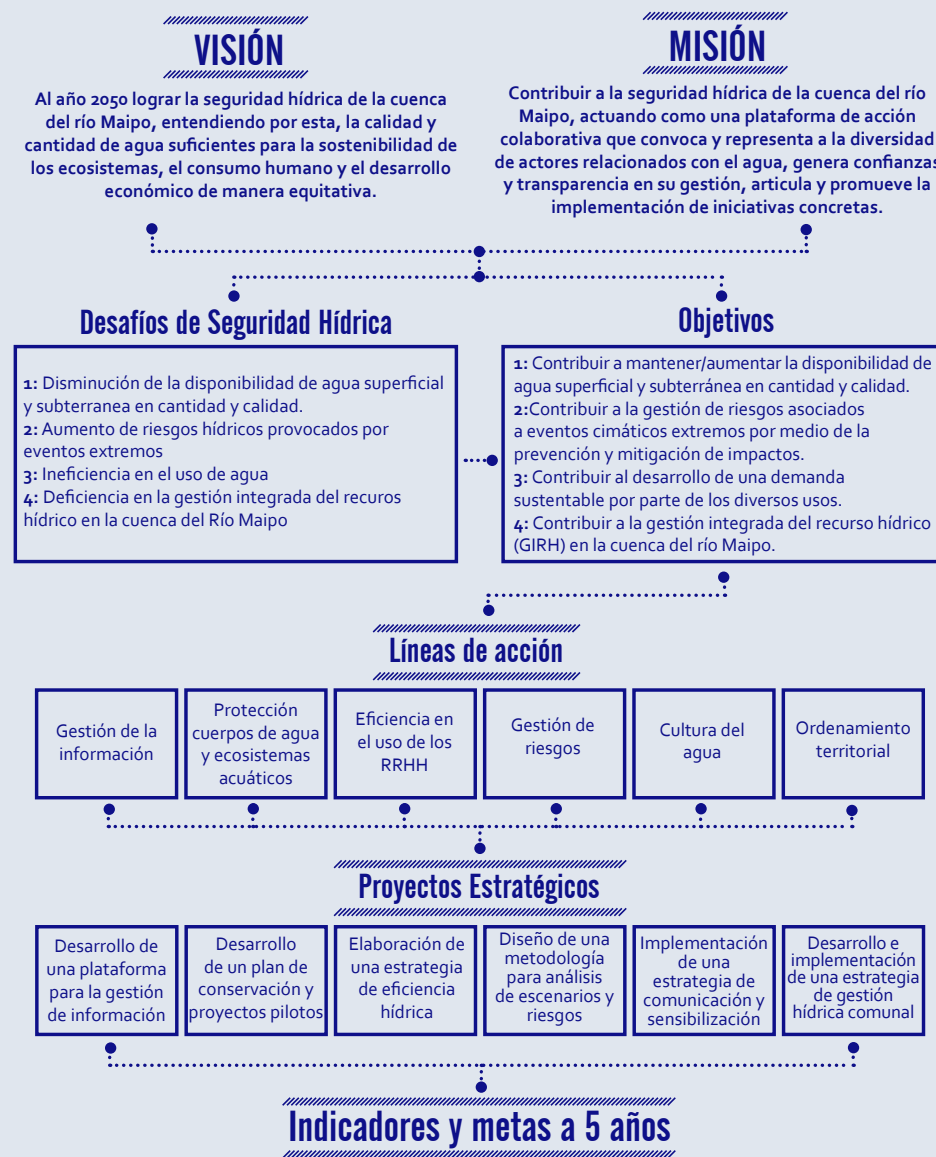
VISIÓN

Al año 2050 lograr la seguridad hídrica de la cuenca del río Maipo, entendiendo por esta, la calidad y cantidad de agua suficientes para la sostenibilidad de los ecosistemas, el consumo humano y el desarrollo económico de manera equitativa.

MISIÓN

Contribuir a la seguridad hídrica de la cuenca del río Maipo, actuando como una plataforma de acción colaborativa que convoca y representa a la diversidad de actores relacionados con el agua, genera confianzas y transparencia en su gestión, articula y promueve la implementación de iniciativas concretas.

Desafíos de Seguridad Hídrica

1: Disminución de la disponibilidad de agua superficial y subterranea en cantidad y calidad.
2: Aumento de riesgos hídricos provocados por eventos extremos
3: Ineficiencia en el uso de agua
4: Deficiencia en la gestión integrada del recuros hídrico en la cuenca del Río Maipo

Objetivos

1: Contribuir a mantener/aumentar la disponibilidad de agua superficial y subterránea en cantidad y calidad.
2:Contribuir a la gestión de riesgos asociados a eventos cimáticos extremos por medio de la prevención y mitigación de impactos.
3: Contribuir al desarrollo de una demanda sustentable por parte de los diversos usos.
4: Contribuir a la gestión integrada del recurso hídrico (GIRH) en la cuenca del río Maipo.

Líneas de acción

| Gestión de la información | Protección cuerpos de agua y ecosistemas acuáticos | Eficiencia en el uso de los RRHH | Gestión de riesgos | Cultura del agua | Ordenamiento territorial |
|---|---|---|---|---|---|

Proyectos Estratégicos

| Desarrollo de una plataforma para la gestión de información | Desarrollo de un plan de conservación y proyectos pilotos | Elaboración de una estrategia de eficiencia hídrica | Diseño de una metodología para análisis de escenarios y riesgos | Implementación de una estrategia de comunicación y sensibilización | Desarrollo e implementación de una estrategia de gestión hídrica comunal |
|---|---|---|---|---|---|

Indicadores y metas a 5 años